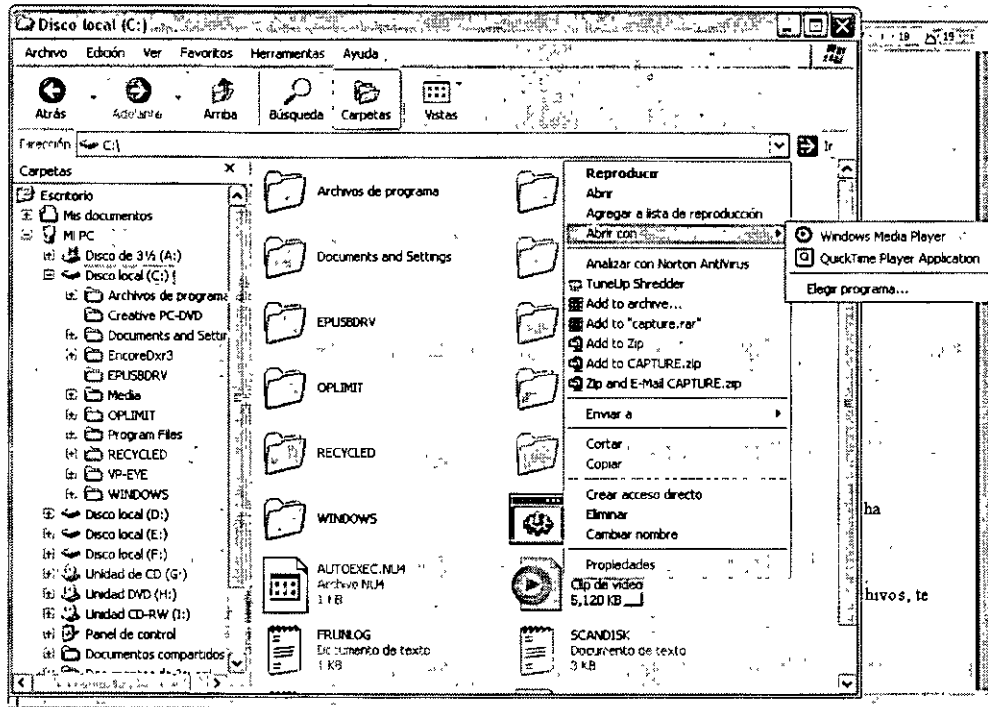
Disco local (C:)

Archivo Edición Ver Favoritos Herramientas Ayuda

Atrás Adelante Arriba Búsqueda Carpetas Vistas

Dirección C:\ Ir

Carpetas ×

Escritorio
Mis documentos
Mi PC
Disco de 3½ (A:)
Disco local (C:)
Archivos de programa
Creative PC-DVD
Documents and Settir
EncoreDxr3
EPUSBDRV
Media
OPLIMIT
Program Files
RECYCLED
VP-EYE
WINDOWS
Disco local (D:)
Disco local (E:)
Disco local (F:)
Unidad de CD (G:)
Unidad DVD (H:)
Unidad CD-RW (I:)
Panel de control
Documentos compartidos

Archivos de programa
Documents and Settings
EPUSBDRV
OPLIMIT
RECYCLED
WINDOWS
AUTOEXEC.NU4
Archivo NU4
1 KB
FRUNLOG
Documento de texto
1 KB

Reproducir
Abrir
Agregar a lista de reproducción
Abrir con
Analizar con Norton AntiVirus
TuneUp Shredder
Add to archive...
Add to "capture.rar"
Add to Zip
Add to CAPTURE.zip
Zip and E-Mail CAPTURE.zip
Enviar a
Cortar
Copiar
Crear acceso directo
Eliminar
Cambiar nombre
Propiedades

Windows Media Player
QuickTime Player Application
Elegir programa...

Clip de vídeo
5,120 KB
SCANDISK
Documento de texto
3 KB

ha

hivos, te